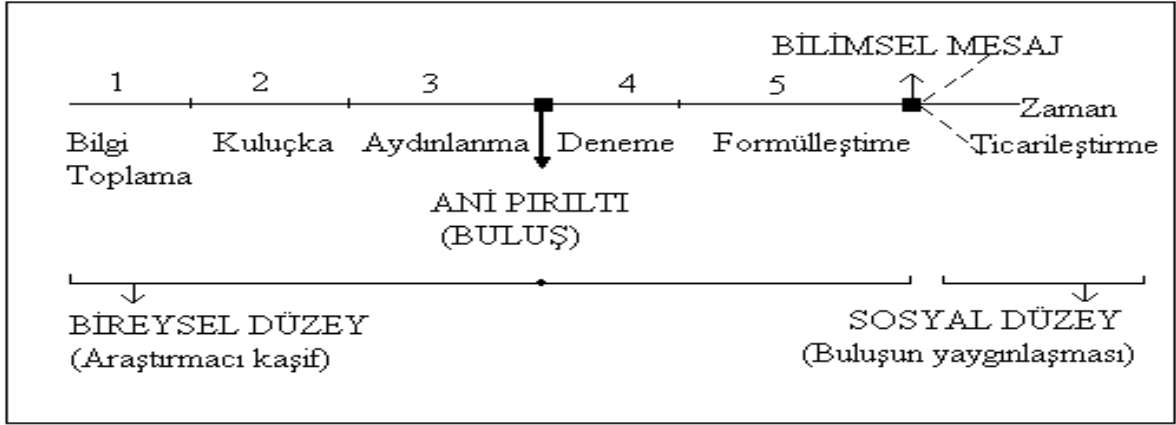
BİLİMSEL MESAJ

1 2 3 4 5

Zaman

Bilgi Toplama

Kuluçka

Aydınlanma

Deneme

Formülleştime

Ticarileştirme

ANİ PIRILTI
(BULUŞ)

BİREYSEL DÜZEY
(Araştırmacı kaşif)

SOSYAL DÜZEY
(Buluşun yaygınlaşması)